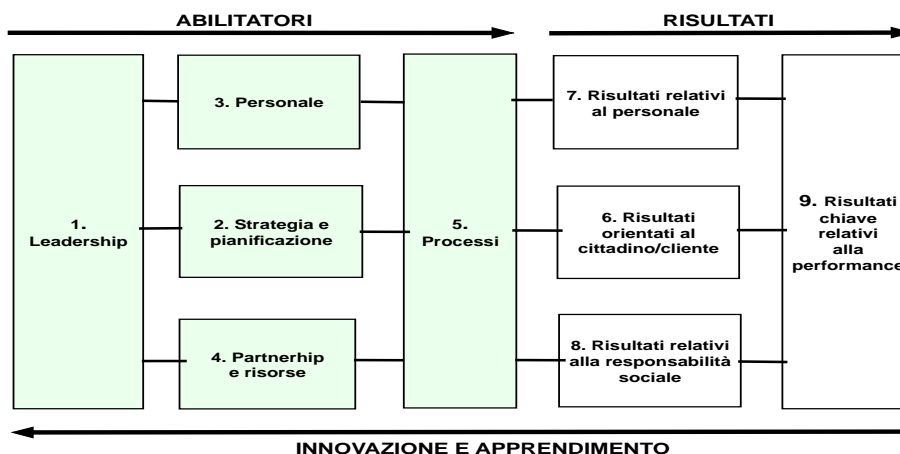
ABILITATORI

RISULTATI

1. Leadership

3. Personale

2. Strategia e pianificazione

4. Partnerhip e risorse

5. Processi

7. Risultati relativi al personale

6. Risultati orientati al cittadino/cliente

8. Risultati relativi alla responsabilità sociale

9. Risultati chiave relativi alla performance

INNOVAZIONE E APPRENDIMENTO